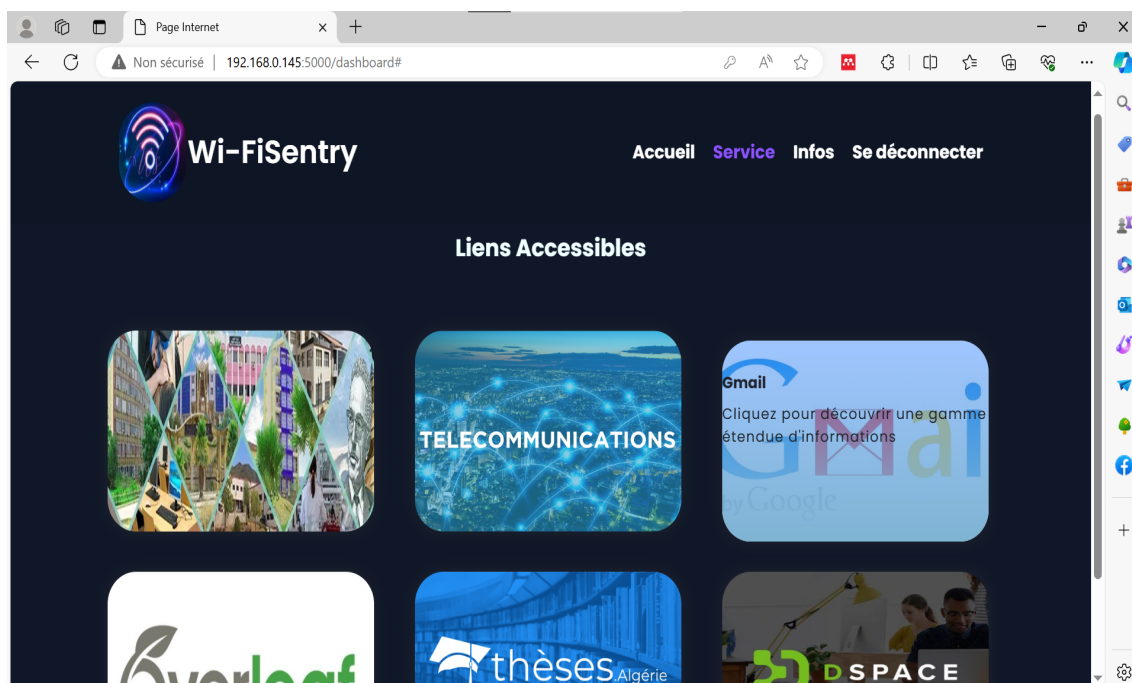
Page Internet

Non sécurisé | 192.168.0.145:5000/dashboard#

Wi-FiSentry

Accueil Service Infos Se déconnecter

Liens Accessibles

TELECOMMUNICATIONS

Gmail

Cliquez pour découvrir une gamme étendue d'informations

Gmail by Google

Overleaf

thèses Algérie

DSPACE